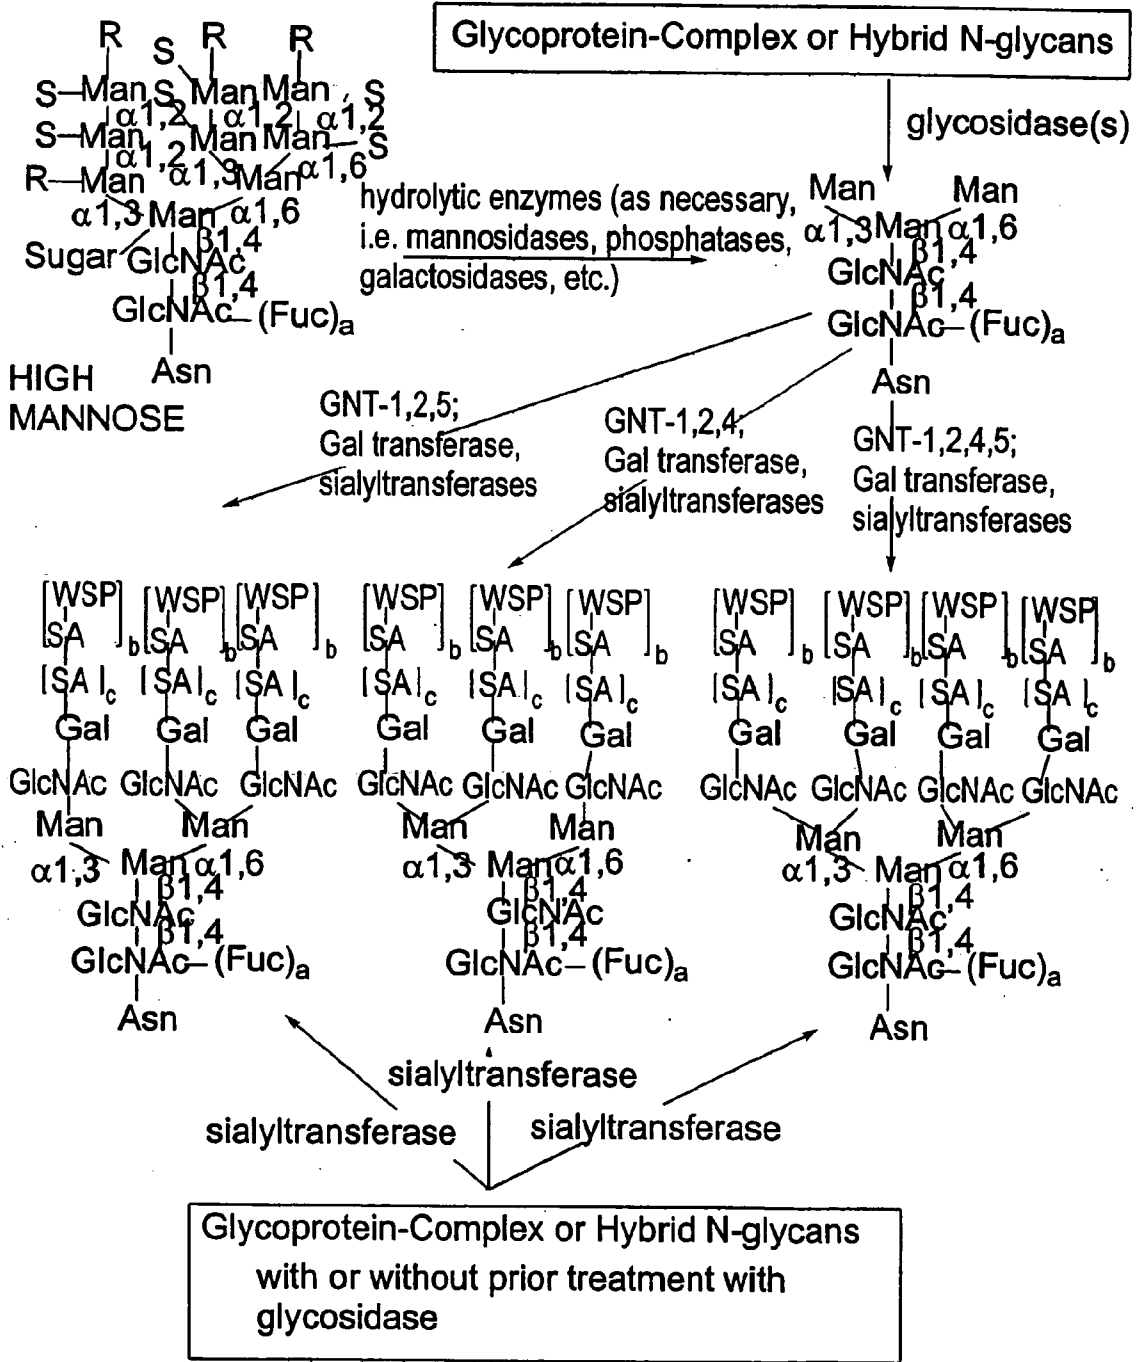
R S R R
S—Man S Man Man S
α1,2 α1,2 α1,2
S—Man Man Man—S
α1,2 α1,3 α1,6
R—Man Man
α1,3 Man α1,6
β1,4
Sugar GlcNAc
β1,4
GlcNAc—(Fuc)$_a$
Asn
HIGH MANNOSE

Glycoprotein-Complex or Hybrid N-glycans

glycosidase(s)

hydrolytic enzymes (as necessary, i.e. mannosidases, phosphatases, galactosidases, etc.)

Man Man
α1,3 Man α1,6
β1,4
GlcNAc
β1,4
GlcNAc—(Fuc)$_a$
Asn

GNT-1,2,5; Gal transferase, sialyltransferases

GNT-1,2,4; Gal transferase, sialyltransferases

GNT-1,2,4,5; Gal transferase, sialyltransferases

[WSP SA]$_b$ [WSP SA]$_b$ [WSP SA]$_b$
[SA]$_c$ [SA]$_c$ [SA]$_c$
Gal Gal Gal
GlcNAc GlcNAc GlcNAc
Man Man
α1,3 Man α1,6
β1,4
GlcNAc
β1,4
GlcNAc—(Fuc)$_a$
Asn

[WSP SA]$_b$ [WSP SA]$_b$ [WSP SA]$_b$
[SA]$_c$ [SA]$_c$ [SA]$_c$
Gal Gal Gal
GlcNAc GlcNAc GlcNAc
Man Man
α1,3 Man α1,6
β1,4
GlcNAc
β1,4
GlcNAc—(Fuc)$_a$
Asn

[WSP SA]$_b$ [WSP SA]$_b$ [WSP SA]$_b$ [WSP SA]$_b$
[SA]$_c$ [SA]$_c$ [SA]$_c$ [SA]$_c$
Gal Gal Gal Gal
GlcNAc GlcNAc GlcNAc GlcNAc
Man Man
α1,3 Man α1,6
β1,4
GlcNAc
β1,4
GlcNAc—(Fuc)$_a$
Asn

sialyltransferase
sialyltransferase
sialyltransferase

Glycoprotein-Complex or Hybrid N-glycans with or without prior treatment with glycosidase